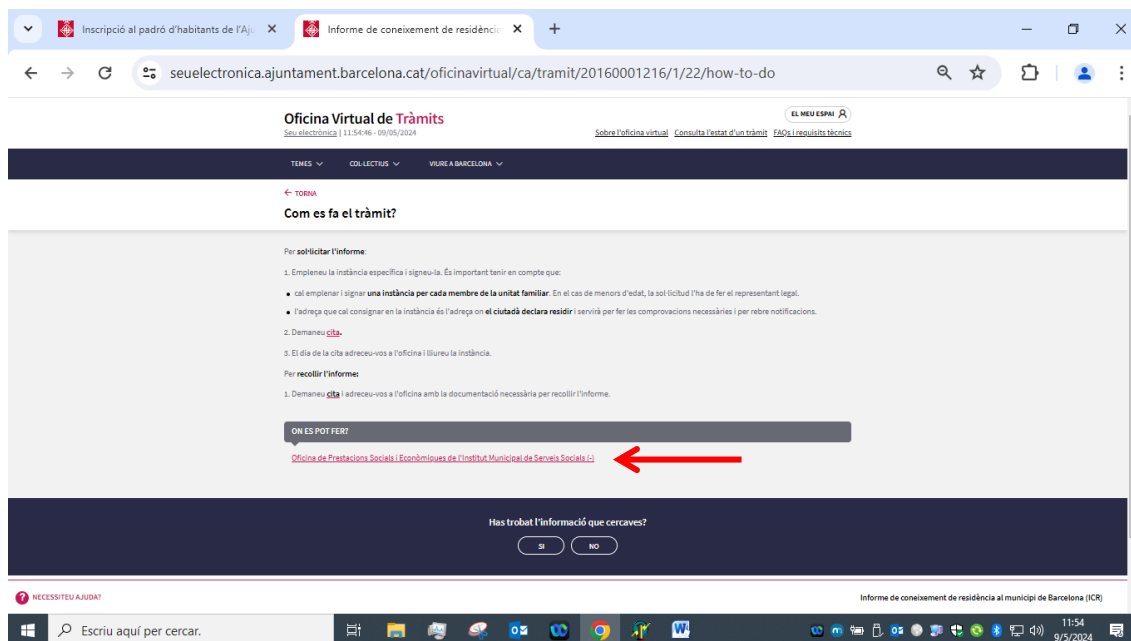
Inscripció al padró d'habitants de l'Aju ×
Informe de coneixement de residència ×
+

seuelectronica.ajuntament.barcelona.cat/oficinavirtual/ca/tramit/20160001216/1/22/how-to-do

Oficina Virtual de Tràmits
Seu electrònica | 11:54:46 - 09/05/2024

EL MEU ESPAI

Sobre l'oficina virtual Consulta l'estat d'un tràmit FAQs i requisits tècnics

TEMES COL·LECTIUS VIURE A BARCELONA

← TORNA

Com es fa el tràmit?

Per sol·licitar l'informe:

1. Empleneu la instància específica i signeu-la. És important tenir en compte que:

• cal emplenar i signar una instància per cada membre de la unitat familiar. En el cas de menors d'edat, la sol·licitud l'ha de fer el representant legal.

• l'adreça que cal consignar en la instància és l'adreça on el ciutadà declara residir i servirà per fer les comprovacions necessàries i per rebre notificacions.

2. Demaneu cita.

3. El dia de la cita adreceu-vos a l'oficina i lliureu la instància.

Per recollir l'informe:

1. Demaneu cita i adreceu-vos a l'oficina amb la documentació necessària per recollir l'informe.

ON ES POT FER?

Oficina de Prestacions Socials i Econòmiques de l'Institut Municipal de Serveis Socials (+)

Has trobat l'informació que cercaves?

SI NO

NECESSITEU AJUDA?

Informe de coneixement de residència al municipi de Barcelona (ICR)

Escriu aquí per cercar.

11:54
9/5/2024